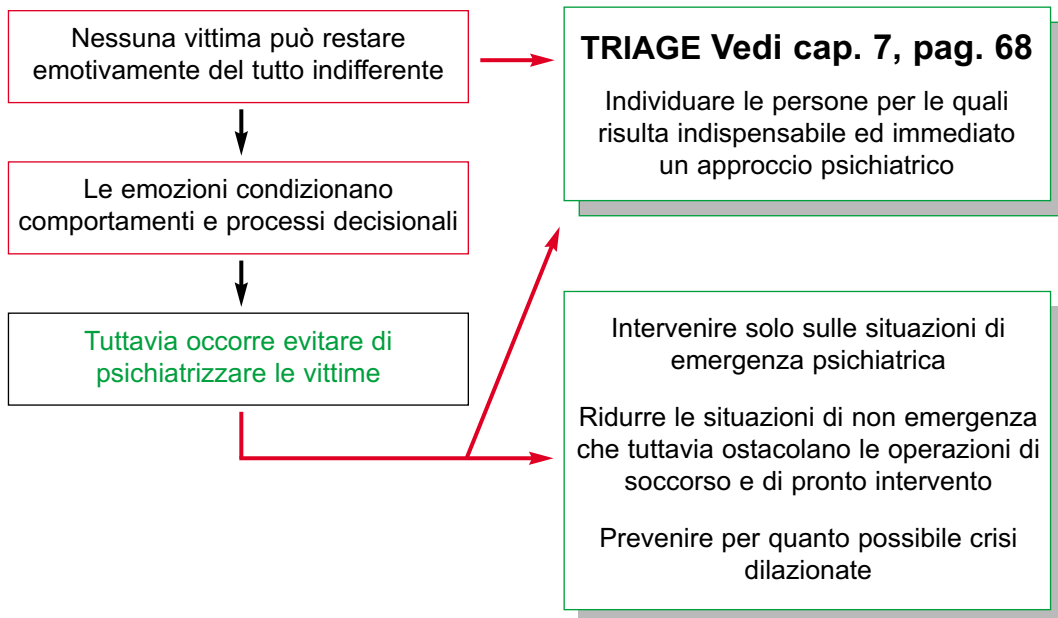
Nessuna vittima può restare emotivamente del tutto indifferente

Le emozioni condizionano comportamenti e processi decisionali

Tuttavia occorre evitare di psichiatrizzare le vittime

TRIAGE Vedi cap. 7, pag. 68

Individuare le persone per le quali risulta indispensabile ed immediato un approccio psichiatrico

Intervenire solo sulle situazioni di emergenza psichiatrica

Ridurre le situazioni di non emergenza che tuttavia ostacolano le operazioni di soccorso e di pronto intervento

Prevenire per quanto possibile crisi dilazionate